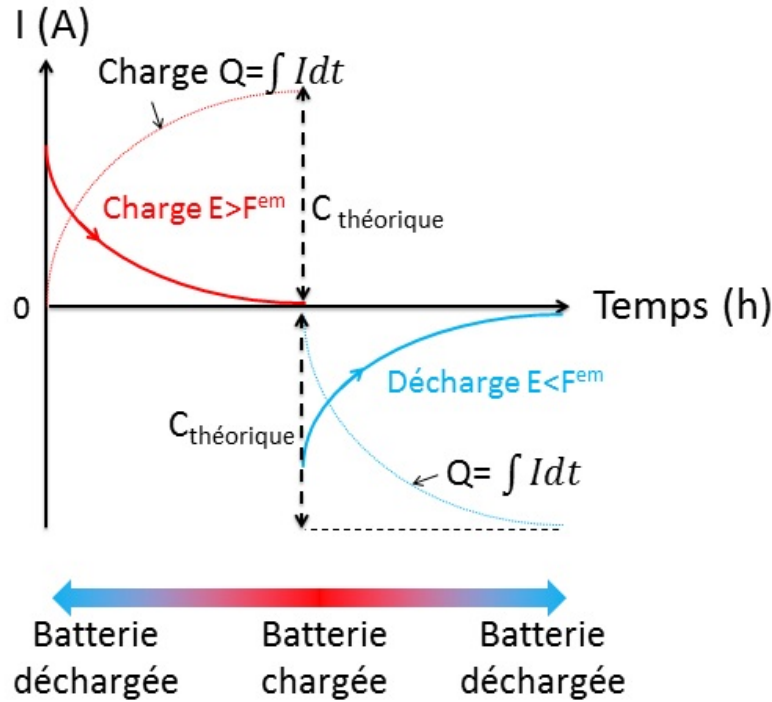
I (A)

Charge Q=$\int Idt$

Charge E>F$^{em}$

C$_{\text{théorique}}$

0

Temps (h)

Décharge E<F$^{em}$

C$_{\text{théorique}}$

Q= $\int Idt$

Batterie déchargée

Batterie chargée

Batterie déchargée